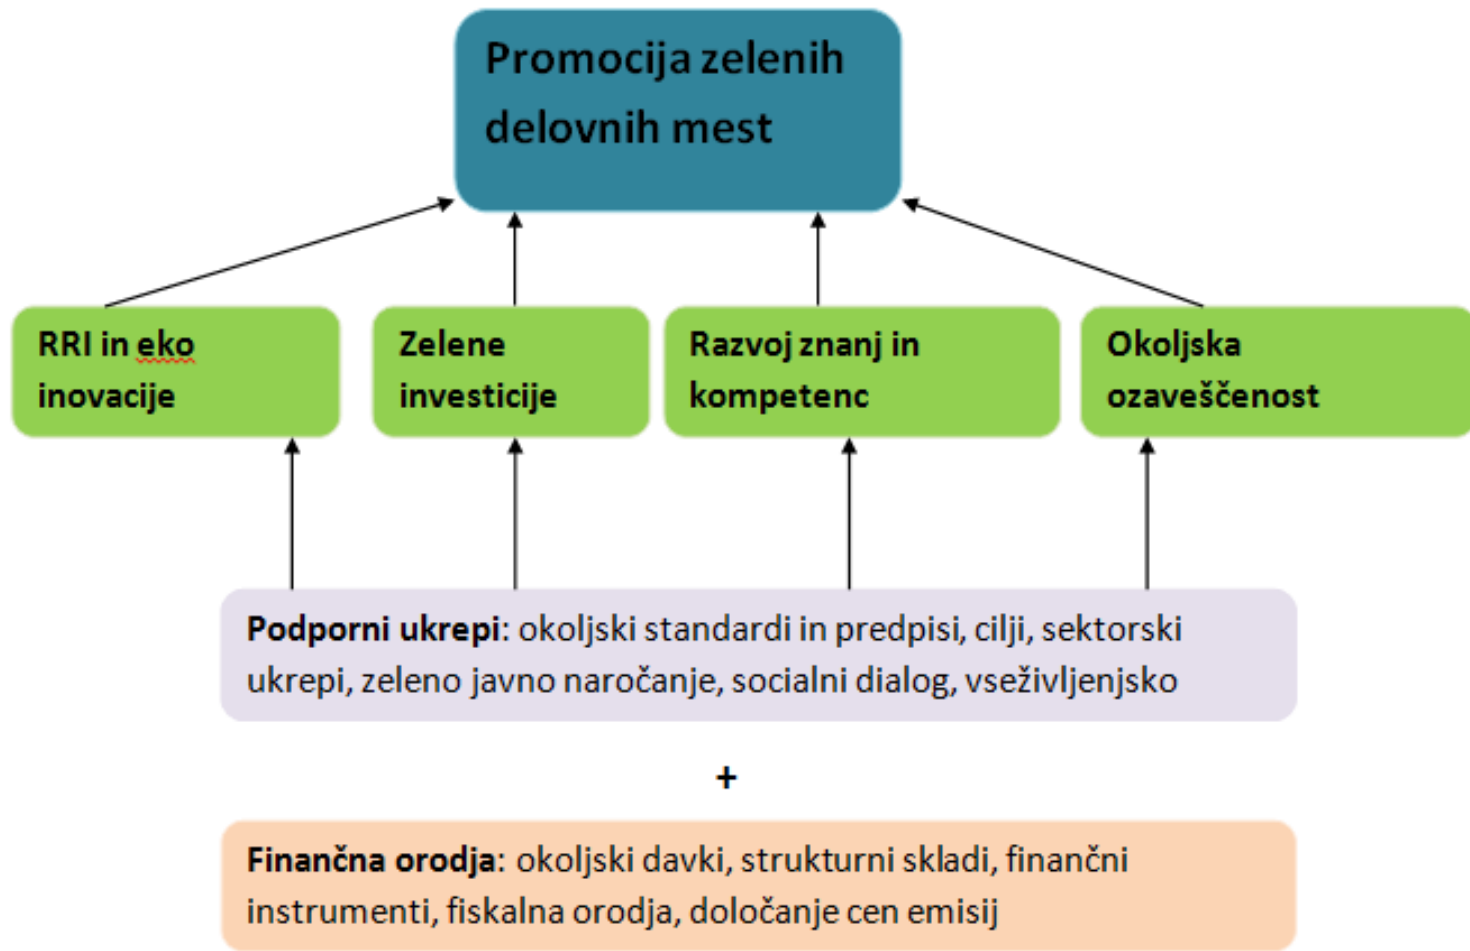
Promocija zelenih delovnih mest

RRI in eko inovacije

Zelene investicije

Razvoj znanj in kompetenc

Okoljska ozaveščenost

**Podporni ukrepi**: okoljski standardi in predpisi, cilji, sektorski ukrepi, zeleno javno naročanje, socialni dialog, vseživljenjsko

+

**Finančna orodja**: okoljski davki, strukturni skladi, finančni instrumenti, fiskalna orodja, določanje cen emisij